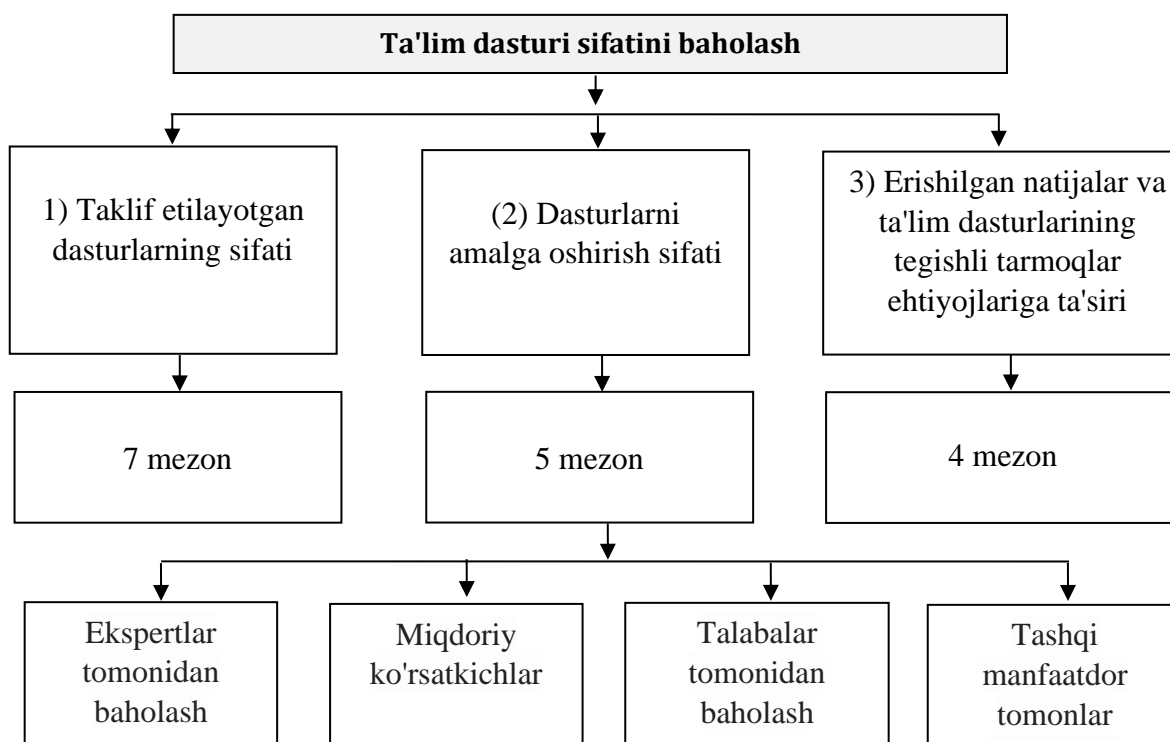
Ta'lim dasturi sifatini baholash

1) Taklif etilayotgan dasturlarning sifati

(2) Dasturlarni amalga oshirish sifati

3) Erishilgan natijalar va ta'lim dasturlarining tegishli tarmoqlar ehtiyojlariga ta'siri

7 mezon

5 mezon

4 mezon

Ekspertlar tomonidan baholash

Miqdoriy ko'rsatkichlar

Talabalar tomonidan baholash

Tashqi manfaatdor tomonlar